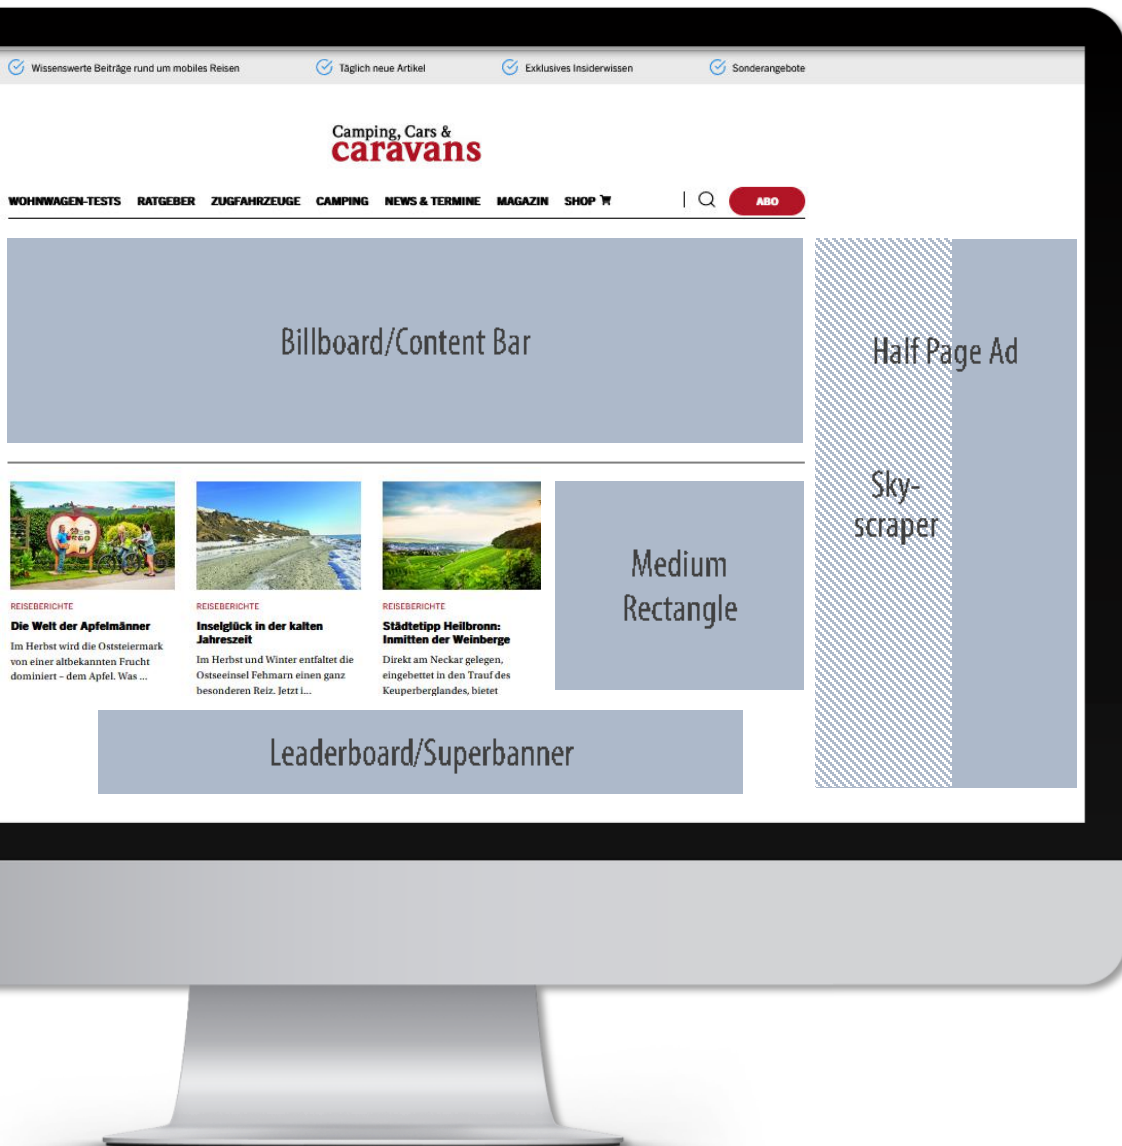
Wissenswerte Beiträge rund um mobiles Reisen
Täglich neue Artikel
Exklusives Insiderwissen
Sonderangebote

Camping, Cars & caravans

WOHNWAGEN-TESTS RATGEBER ZUGFAHRZEUGE CAMPING NEWS & TERMINE MAGAZIN SHOP

ABO

Billboard/Content Bar

Half Page Ad

Sky-scraper

REISEBERICHTE
Die Welt der Apfelmänner
Im Herbst wird die Oststeiermark von einer altbekannten Frucht dominiert – dem Apfel. Was ...

REISEBERICHTE
Inselglück in der kalten Jahreszeit
Im Herbst und Winter entfaltet die Ostseeinsel Fehmarn einen ganz besonderen Reiz. Jetzt i...

REISEBERICHTE
Städtetipp Heilbronn: Inmitten der Weinberge
Direkt am Neckar gelegen, eingebettet in den Trauf des Keuperberglandes, bietet

Medium Rectangle

Leaderboard/Superbanner